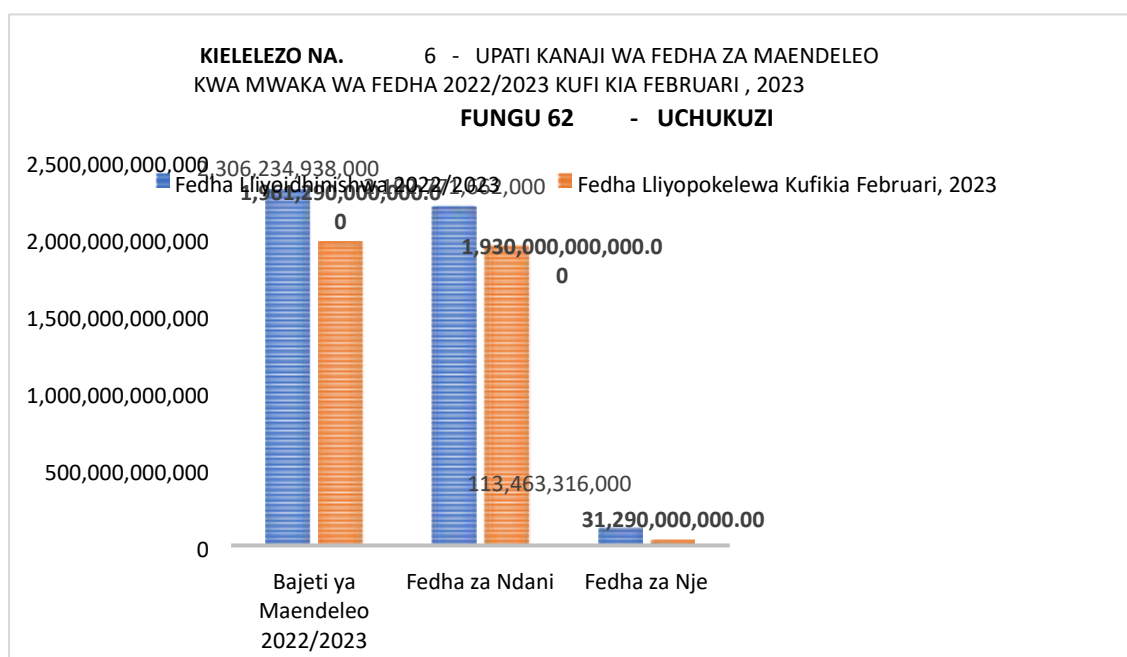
KIELELEZO NA. 6 - UPATI KANAJI WA FEDHA ZA MAENDELEO KWA MWAKA WA FEDHA 2022/2023 KUFI KIA FEBRUARI , 2023

FUNGU 62 - UCHUKUZI

Fedha Lliyoidhinishwa 2022/2023 Fedha Lliyopokelewa Kufikia Februari, 2023

2,500,000,000,000
2,000,000,000,000
1,500,000,000,000
1,000,000,000,000
500,000,000,000
0

2,306,234,938,000
1,961,290,000,000.00
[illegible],622,000
1,930,000,000,000.00
113,463,316,000
31,290,000,000.00

Bajeti ya Maendeleo 2022/2023
Fedha za Ndani
Fedha za Nje